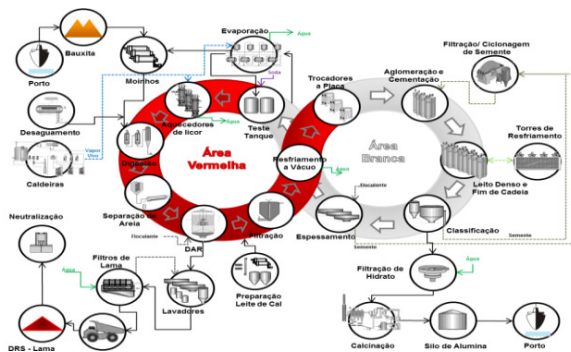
Bauxita

Porto

Moinhos

Evaporação

Água

Soda

Desaguamento

Vapor Vivo

Caldeiras

Aquecedores de licor

Água

Teste Tanque

Digestão

Área Vermelha

Resfriamento a Vácuo

Água

Separação de Areia

Floculante

DAR

Filtração

Preparação Leite de Cal

Neutralização

Água

Filtros de Lama

Lavadores

DRS - Lama

Trocadores a Placa

Aglomeração e Cementação

Filtração/ Ciclonagem de Semente

Área Branca

Torres de Resfriamento

Leito Denso e Fim de Cadeia

Floculante

Espessamento

Classificação

Semente

Semente

Filtração de Hidrato

Água

Calcinação

Silo de Alumina

Porto